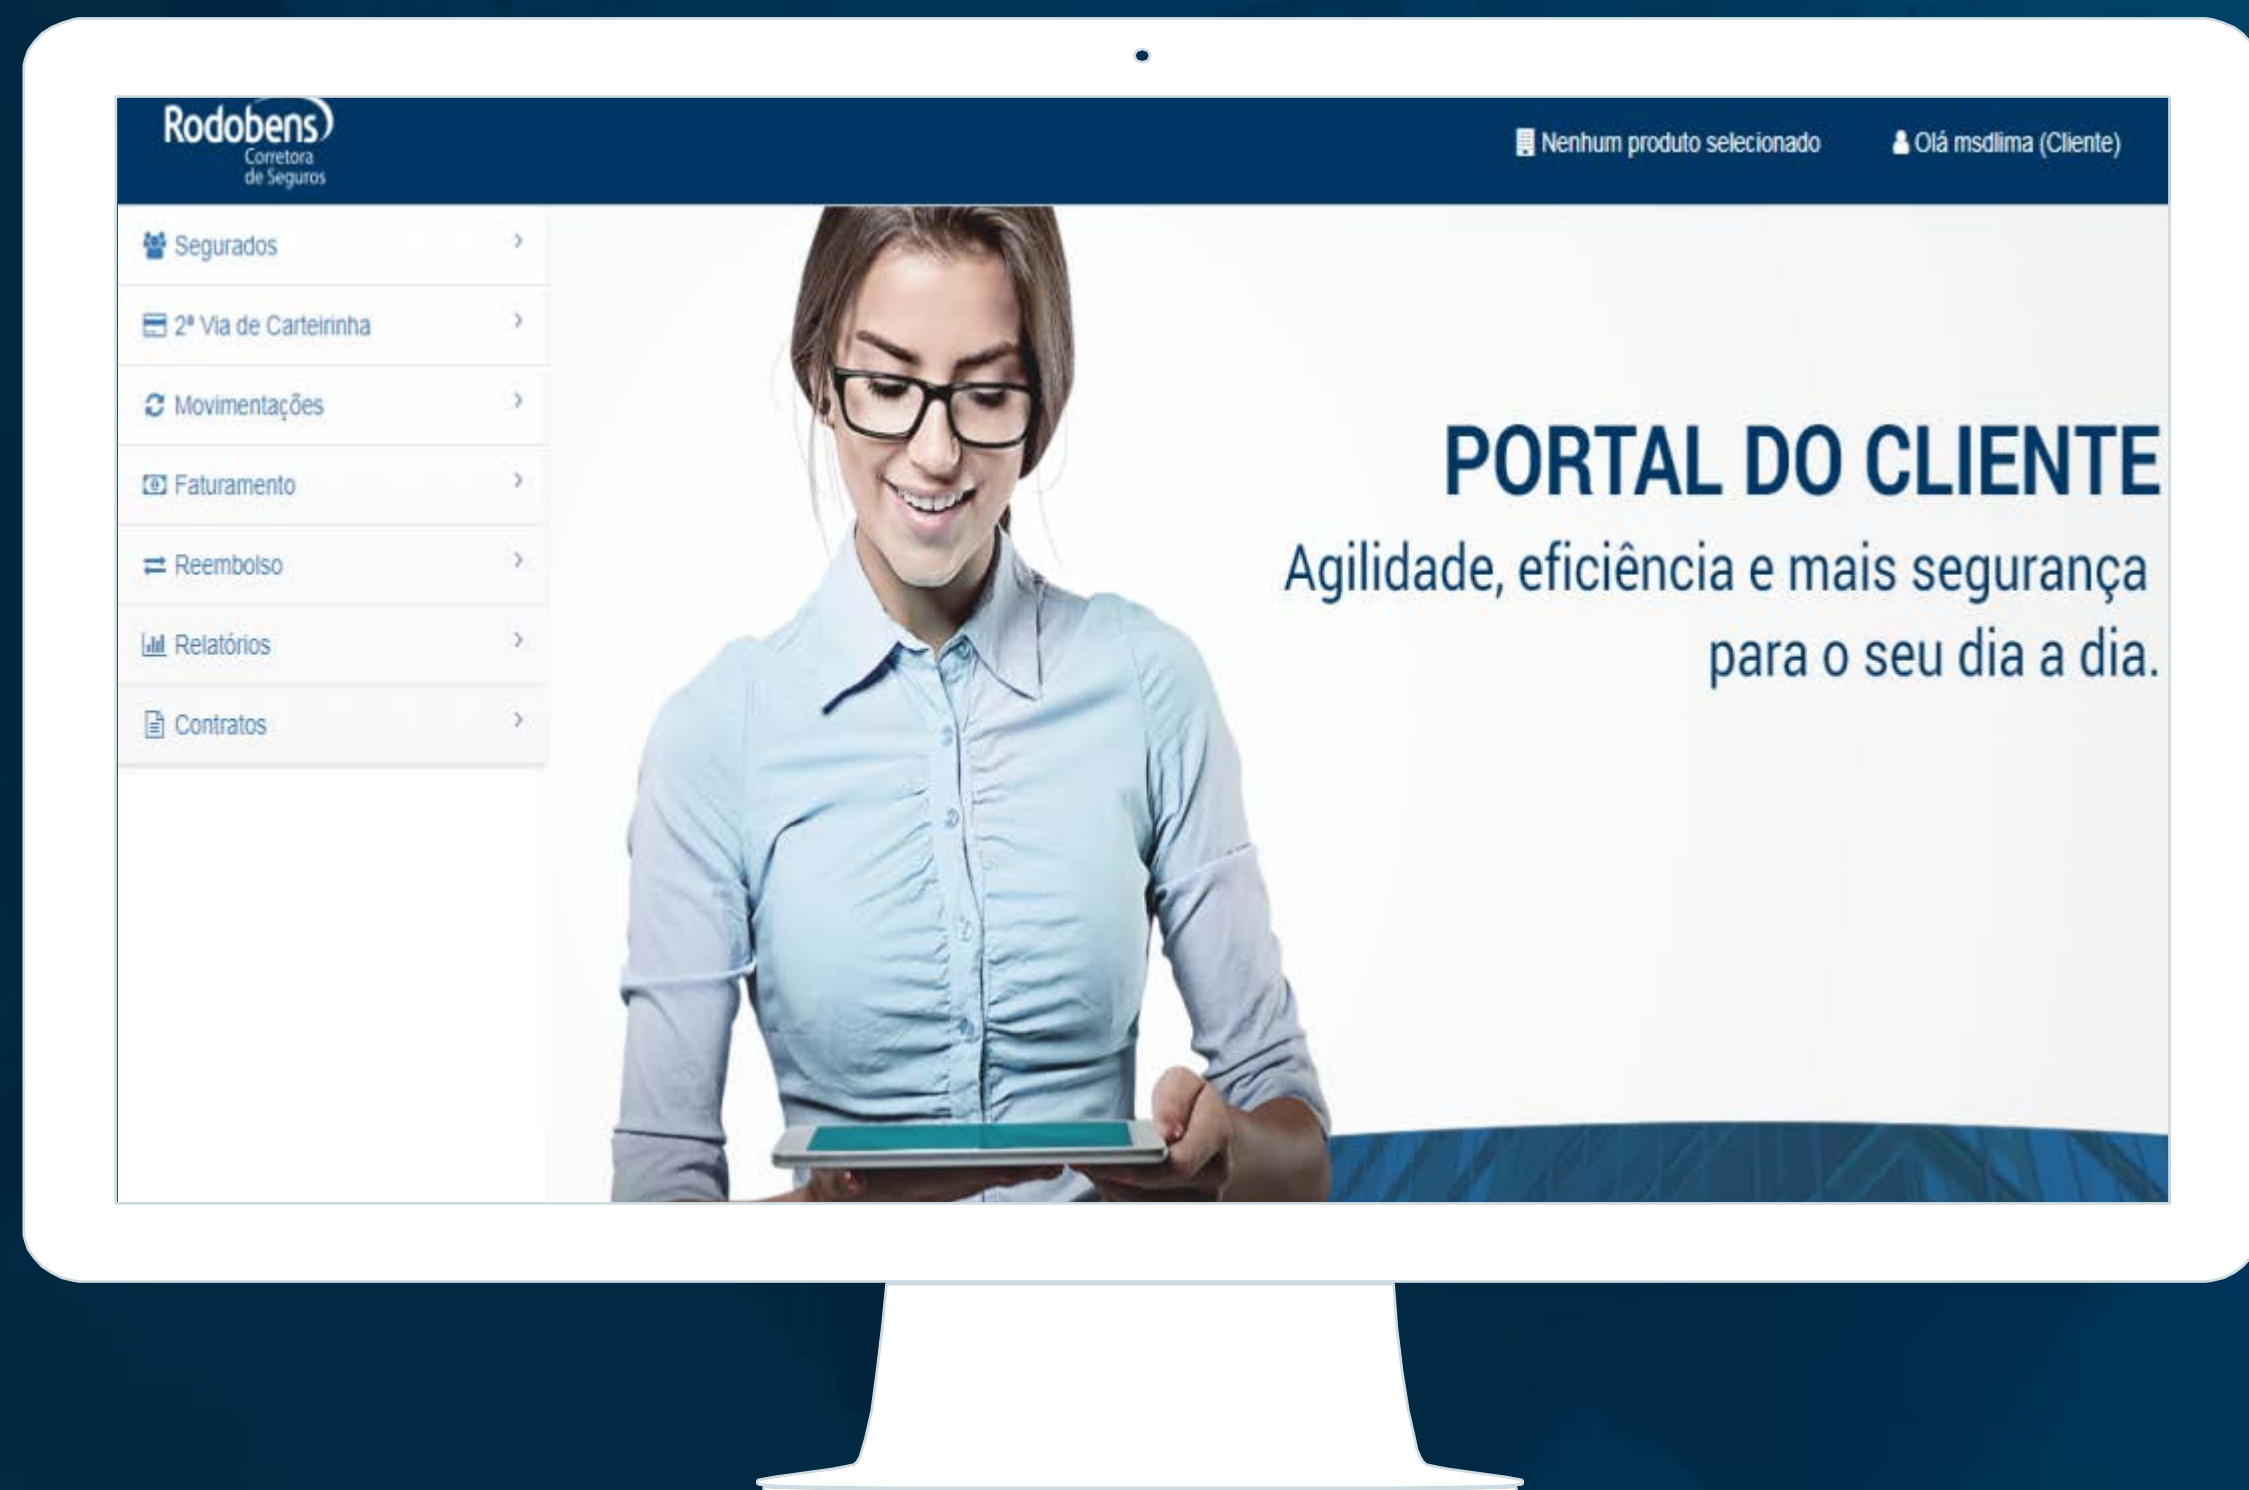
Rodobens
Corretora
de Seguros

Nenhum produto selecionado

Olá msdlima (Cliente)

Segurados

2ª Via de Carteirinha

Movimentações

Faturamento

Reembolso

Relatórios

Contratos

PORTAL DO CLIENTE

Agilidade, eficiência e mais segurança para o seu dia a dia.